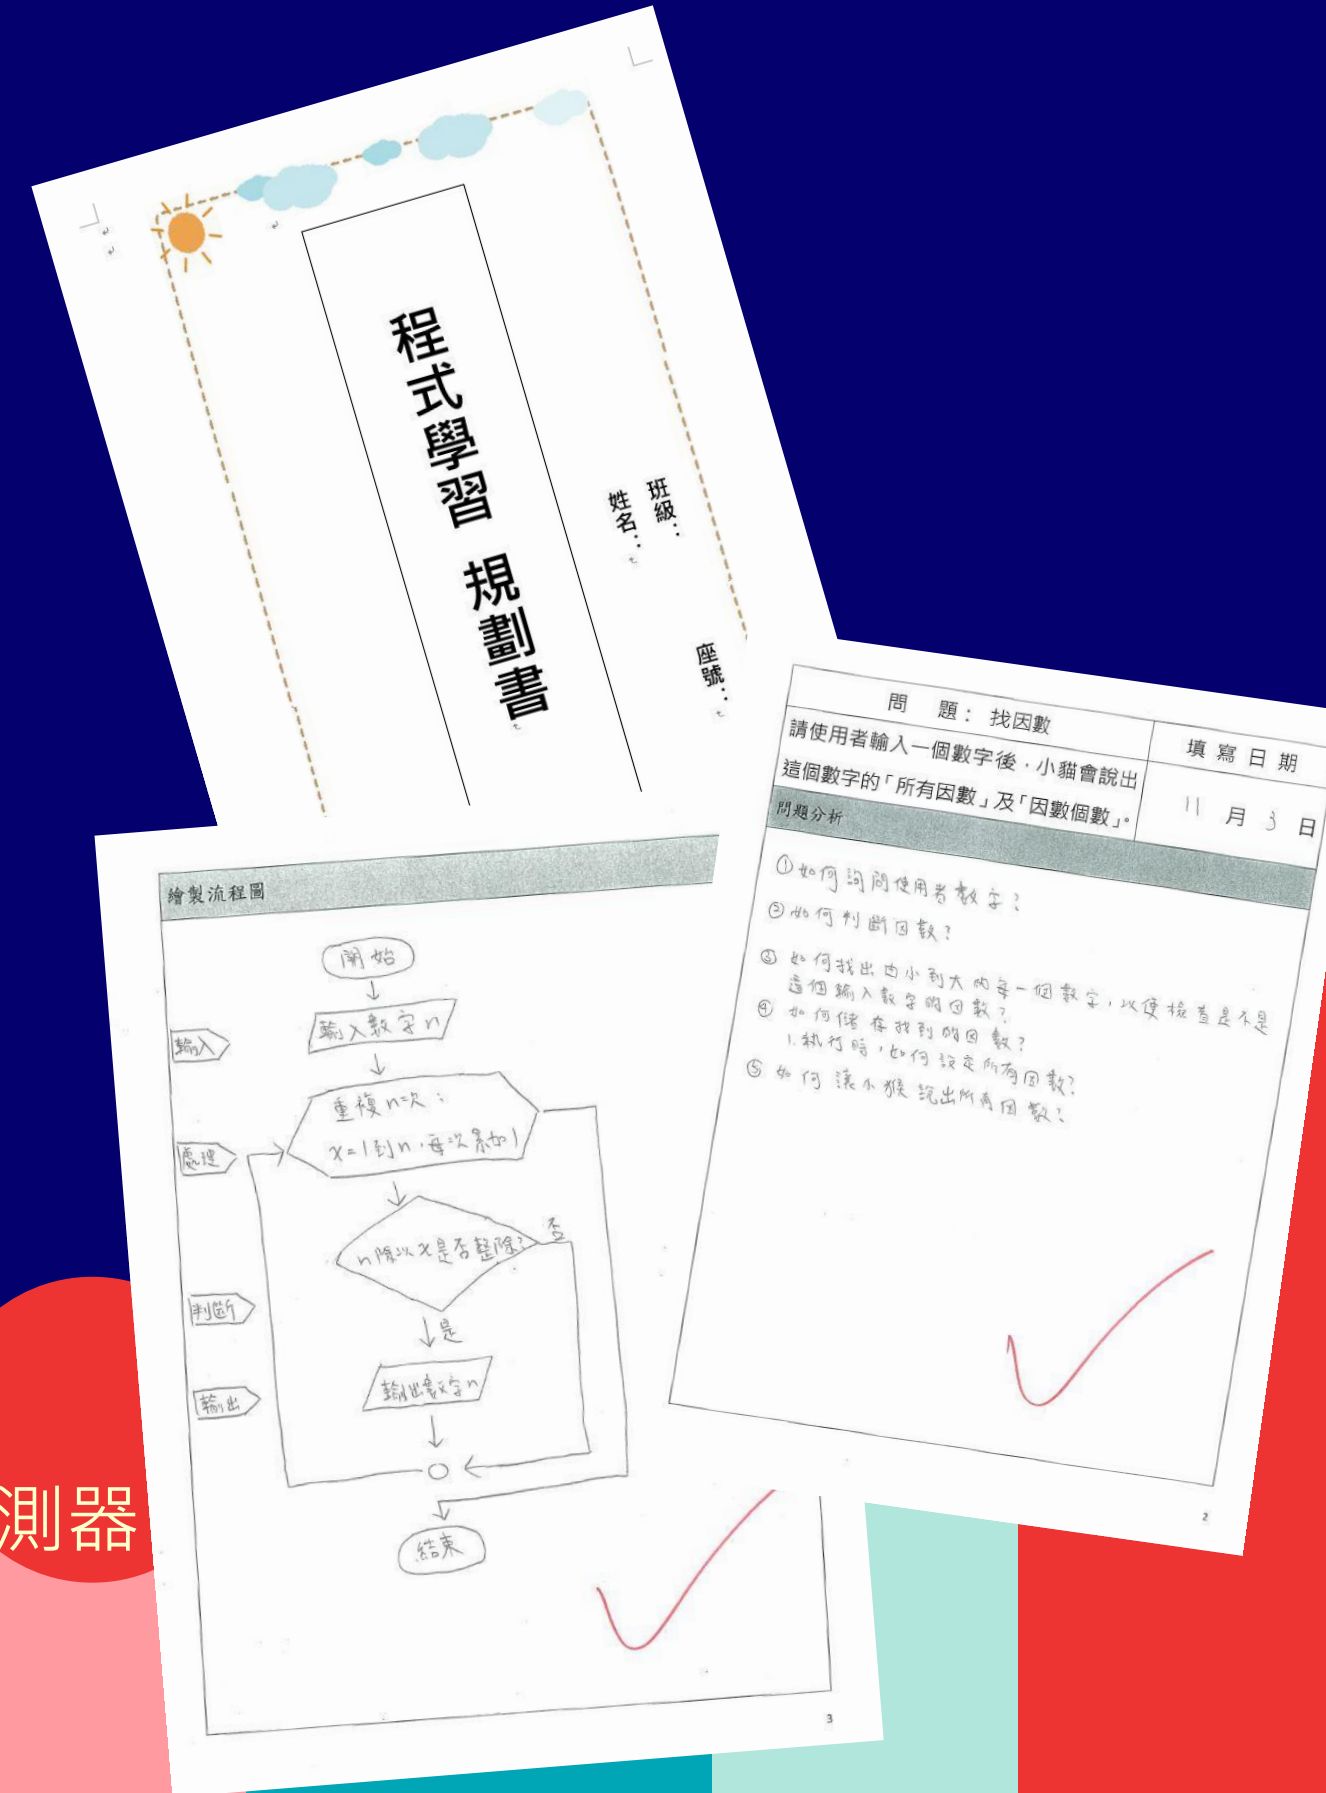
程式學習 規劃書

班級：
姓名：
座號：

| 問 題：找因數 | 填寫日期 |
|---|---|
| 請使用者輸入一個數字後，小貓會說出這個數字的「所有因數」及「因數個數」。 | 11 月 3 日 |

問題分析

①如何詢問使用者數字？
②如何判斷因數？
③如何找出由小到大的每一個數字，以便檢查是不是這個輸入數字的因數？
④如何儲存找到的因數？
1.執行時，如何設定所有因數？
⑤如何讓小貓說出所有因數？

2

繪製流程圖

開始
輸入
輸入數字n
處理
重複n次：
x=1到n，每次+1
判斷
n除以x是否整除？
否
是
輸出
輸出數字n
結束

3

測器